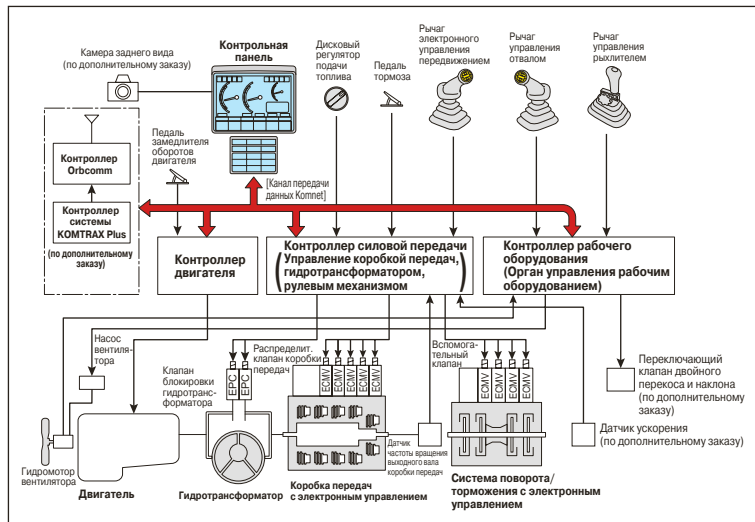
Камера заднего вида (по дополнительному заказу)

Контрольная панель

Дисковый регулятор подачи топлива

Педаль тормоза

Рычаг электронного управления передвижением

Рычаг управления отвалом

Рычаг управления рыхлителем

Педаль замедлителя оборотов двигателя

Контроллер Orbcomm

Контроллер системы KOMTRAX Plus

(по дополнительному заказу)

[Канал передачи данных Komnet]

Контроллер двигателя

Контроллер силовой передачи (Управление коробкой передач, гидротрансформатором, рулевым механизмом)

Контроллер рабочего оборудования (Орган управления рабочим оборудованием)

Насос вентилятора

Клапан блокировки гидротрансформатора

EPC

EPC

Распределит. клапан коробки передач

ECMV

ECMV

ECMV

ECMV

ECMV

ECMV

Вспомогательный клапан

ECMV

ECMV

ECMV

ECMV

Переключающий клапан двойного перекоса и наклона (по дополнительному заказу)

Датчик ускорения (по дополнительному заказу)

Датчик частоты вращения выходного вала коробки передач

Гидромотор вентилятора

Двигатель

Гидротрансформатор

Коробка передач с электронным управлением

Система поворота/ торможения с электронным управлением